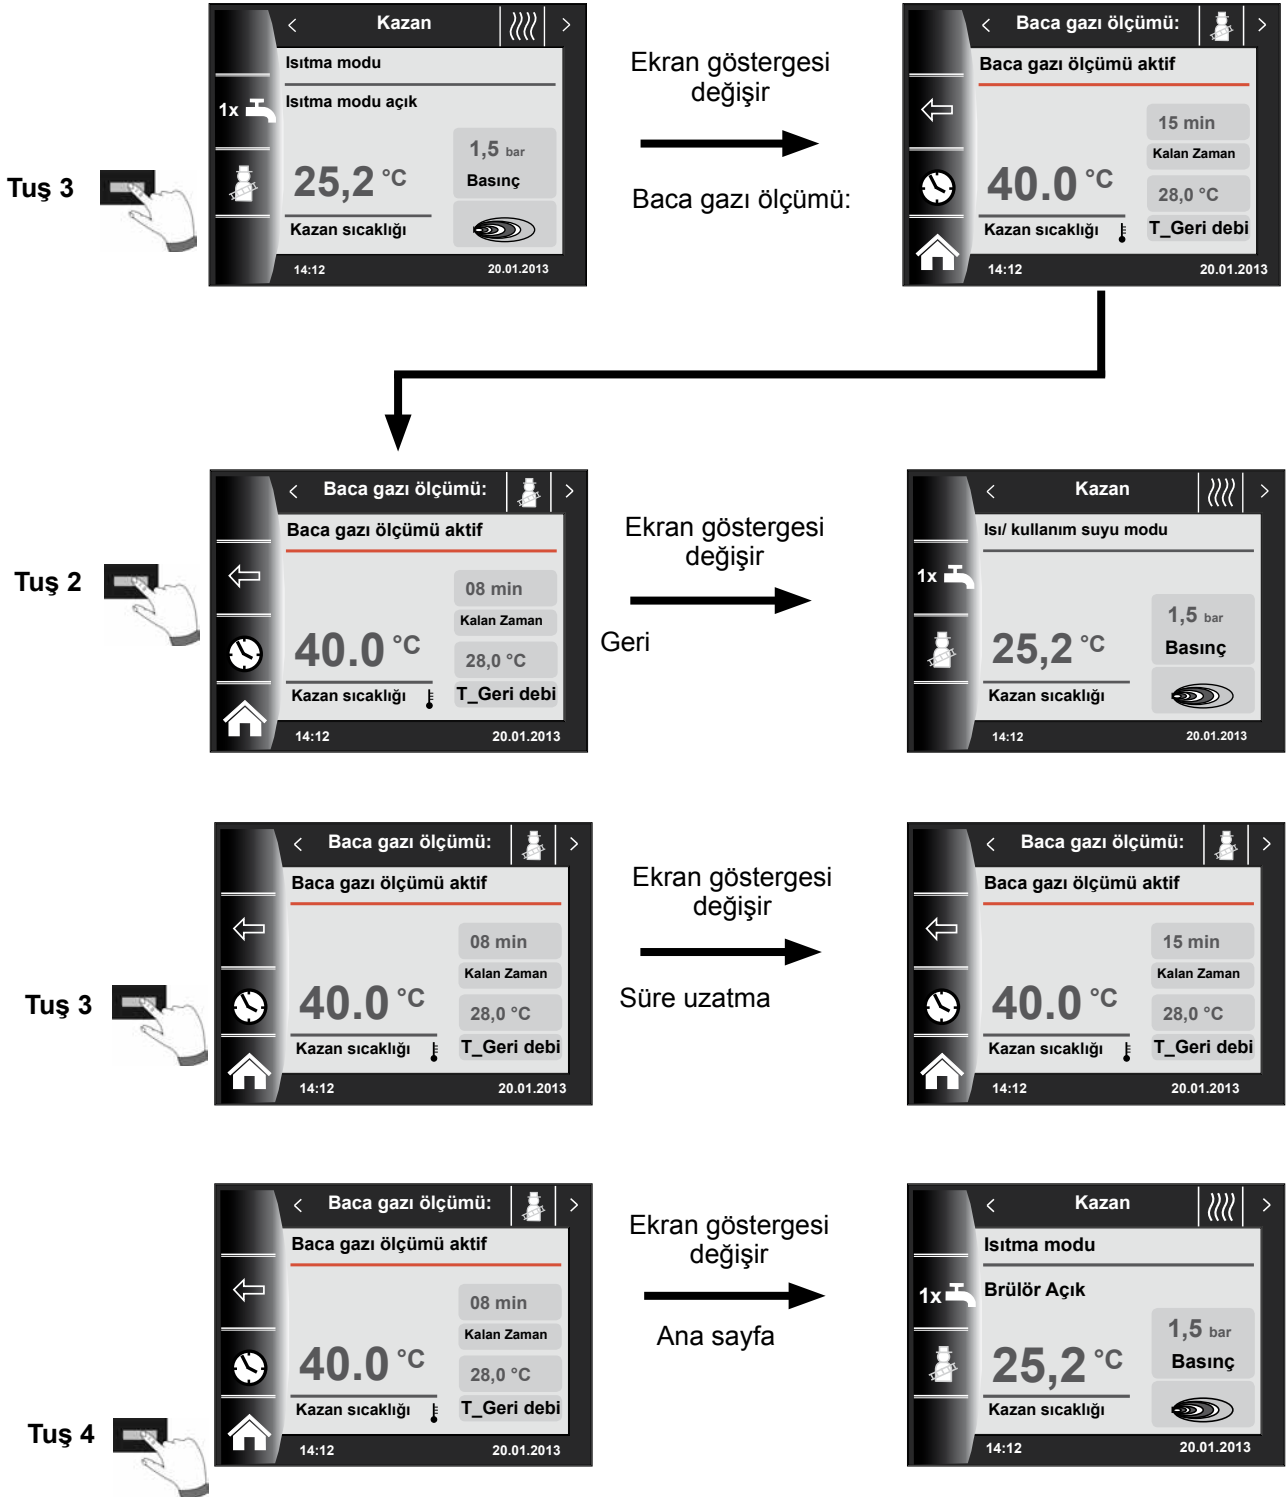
Tuş 3

Kazan
Isıtma modu
1x
Isıtma modu açık
25,2 °C
1,5 bar
Basınç
Kazan sıcaklığı
14:12
20.01.2013

Ekran göstergesi değişir

Baca gazı ölçümü:

Baca gazı ölçümü:
Baca gazı ölçümü aktif
15 min
Kalan Zaman
40.0 °C
28,0 °C
Kazan sıcaklığı
T_Geri debi
14:12
20.01.2013

Tuş 2

Baca gazı ölçümü:
Baca gazı ölçümü aktif
08 min
Kalan Zaman
40.0 °C
28,0 °C
Kazan sıcaklığı
T_Geri debi
14:12
20.01.2013

Ekran göstergesi değişir

Geri

Kazan
Isı/ kullanım suyu modu
1x
25,2 °C
1,5 bar
Basınç
Kazan sıcaklığı
14:12
20.01.2013

Tuş 3

Baca gazı ölçümü:
Baca gazı ölçümü aktif
08 min
Kalan Zaman
40.0 °C
28,0 °C
Kazan sıcaklığı
T_Geri debi
14:12
20.01.2013

Ekran göstergesi değişir

Süre uzatma

Baca gazı ölçümü:
Baca gazı ölçümü aktif
15 min
Kalan Zaman
40.0 °C
28,0 °C
Kazan sıcaklığı
T_Geri debi
14:12
20.01.2013

Tuş 4

Baca gazı ölçümü:
Baca gazı ölçümü aktif
08 min
Kalan Zaman
40.0 °C
28,0 °C
Kazan sıcaklığı
T_Geri debi
14:12
20.01.2013

Ekran göstergesi değişir

Ana sayfa

Kazan
Isıtma modu
1x
Brülör Açık
25,2 °C
1,5 bar
Basınç
Kazan sıcaklığı
14:12
20.01.2013